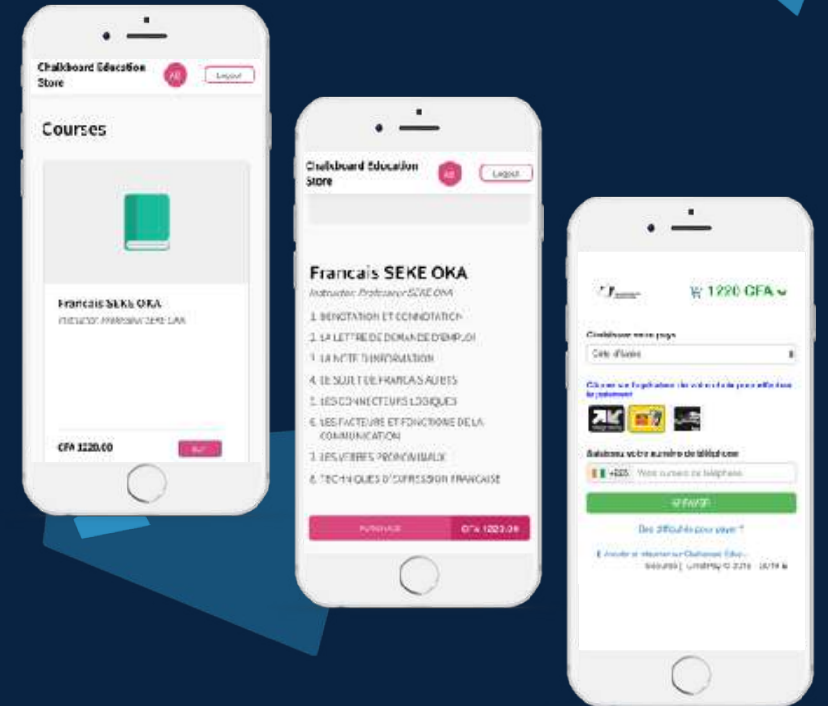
Chalkboard Education Store

AB

Logout

Courses

Francais SEKE OKA

Instructor: Professeur SEKE OKA

CFA 1220.00

Buy

Chalkboard Education Store

AB

Logout

Francais SEKE OKA

Instructor: Professeur SEKE OKA

1. DENOTATION ET CONNOTATION

2. LA LETTRE DE DEMANDE D'EMPLOI

3. LA NOTE D'INFORMATION

4. LE SUJET DE FRANCAIS AU BTS

5. LES CONNECTEURS LOGIQUES

6. LES FACTEURS ET FONCTIONS DE LA COMMUNICATION

7. LES VERBES PRONOMINAUX

8. TECHNIQUES D'EXPRESSION FRANCAISE

Purchase

CFA 1220.00

1220 CFA

Choisissez votre pays

Côte d'Ivoire

Cliquez sur l'opérateur de votre choix pour effectuer le paiement

Saisissez votre numéro de téléphone

+225

Votre numéro de téléphone

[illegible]

Des difficultés pour payer ?

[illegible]

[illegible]